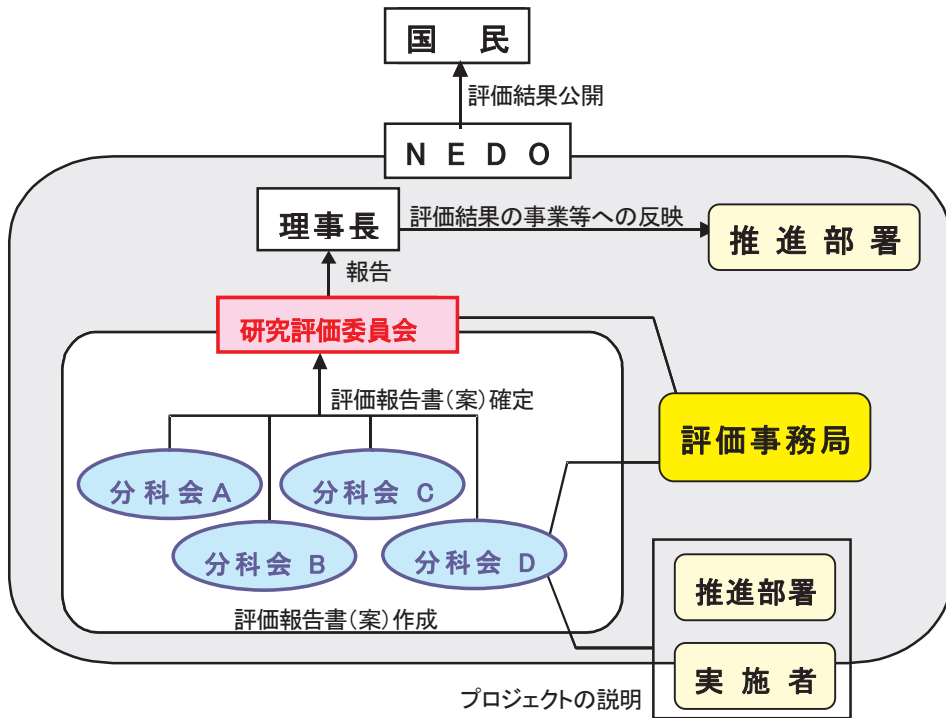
国　民

評価結果公開

NEDO

理事長

評価結果の事業等への反映

推進部署

報告

研究評価委員会

評価報告書（案）確定

評価事務局

分科会A

分科会C

分科会B

分科会D

推進部署

評価報告書（案）作成

実施者

プロジェクトの説明